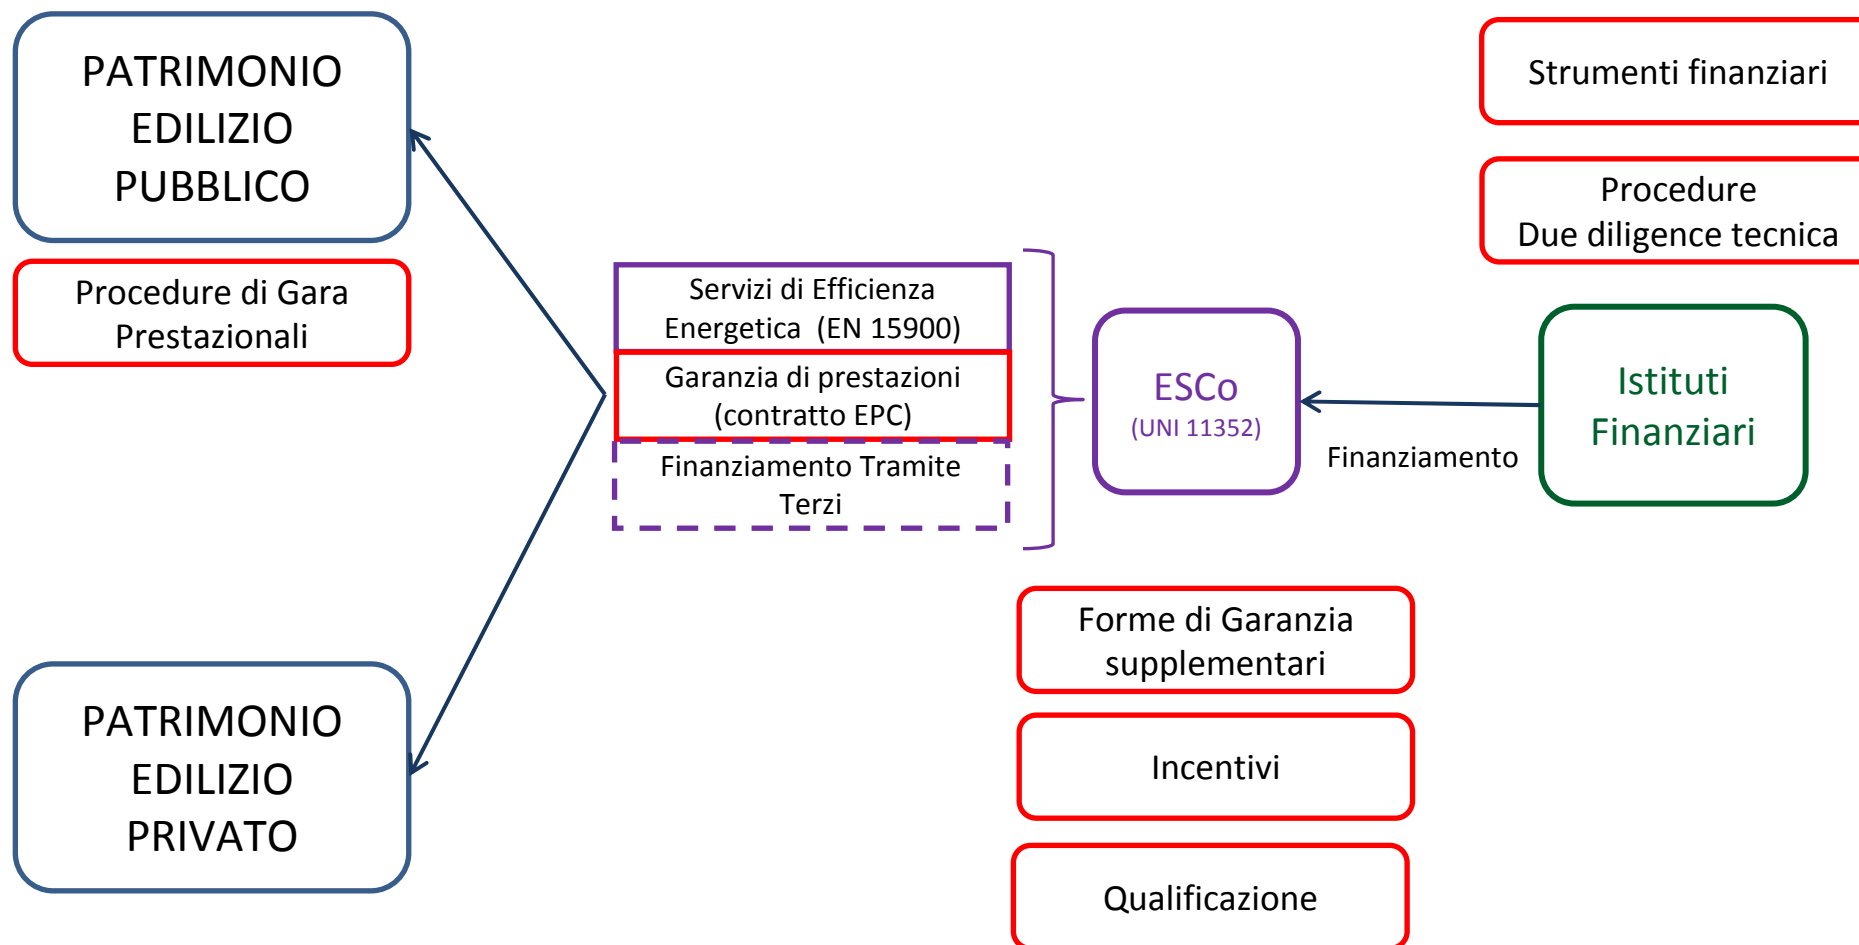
PATRIMONIO EDILIZIO PUBBLICO

Procedure di Gara Prestazionali

Servizi di Efficienza Energetica (EN 15900)

Garanzia di prestazioni (contratto EPC)

Finanziamento Tramite Terzi

ESCo
(UNI 11352)

Finanziamento

Istituti Finanziari

Strumenti finanziari

Procedure
Due diligence tecnica

Forme di Garanzia supplementari

Incentivi

Qualificazione

PATRIMONIO EDILIZIO PRIVATO